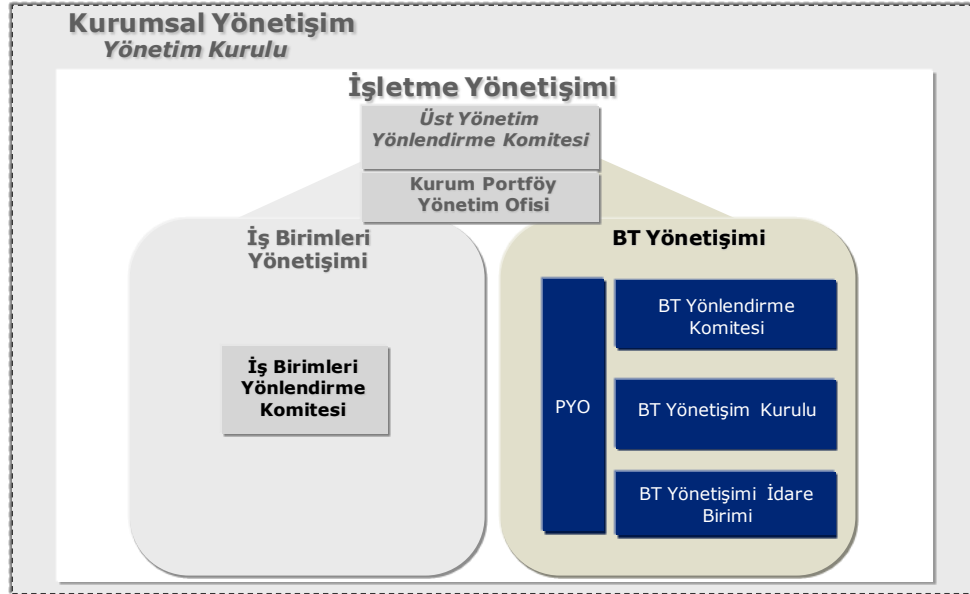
Kurumsal Yönetişim
Yönetim Kurulu

İşletme Yönetişimi

Üst Yönetim Yönlendirme Komitesi

Kurum Portföy Yönetim Ofisi

İş Birimleri Yönetişimi

İş Birimleri Yönlendirme Komitesi

BT Yönetişimi

PYO

BT Yönlendirme Komitesi

BT Yönetişim Kurulu

BT Yönetişimi İdare Birimi